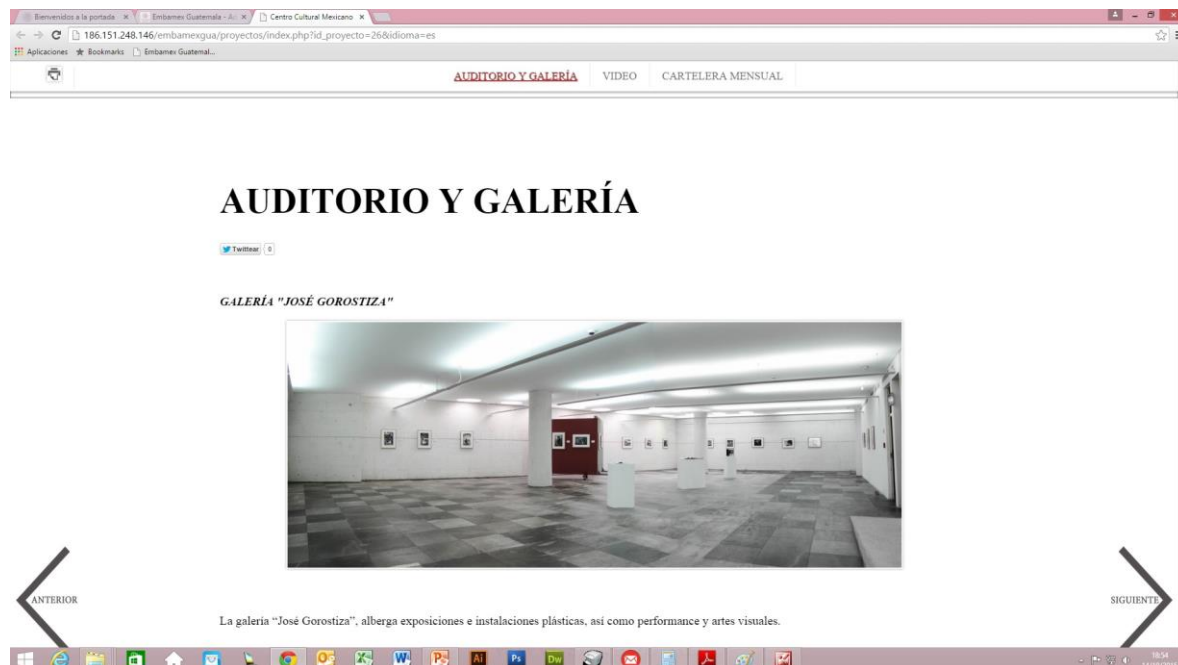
Bienvenidos a la portada × Embamex Guatemala - Au × Centro Cultural Mexicano ×

186.151.248.146/embamexgua/proyectos/index.php?id_proyecto=26&idioma=es

Aplicaciones Bookmarks Embamex Guatemal...

AUDITORIO Y GALERÍA VIDEO CARTELERA MENSUAL

AUDITORIO Y GALERÍA

Twittear 0

GALERÍA "JOSÉ GOROSTIZA"

ANTERIOR

SIGUIENTE

La galería "José Gorostiza", alberga exposiciones e instalaciones plásticas, así como performance y artes visuales.

18:54